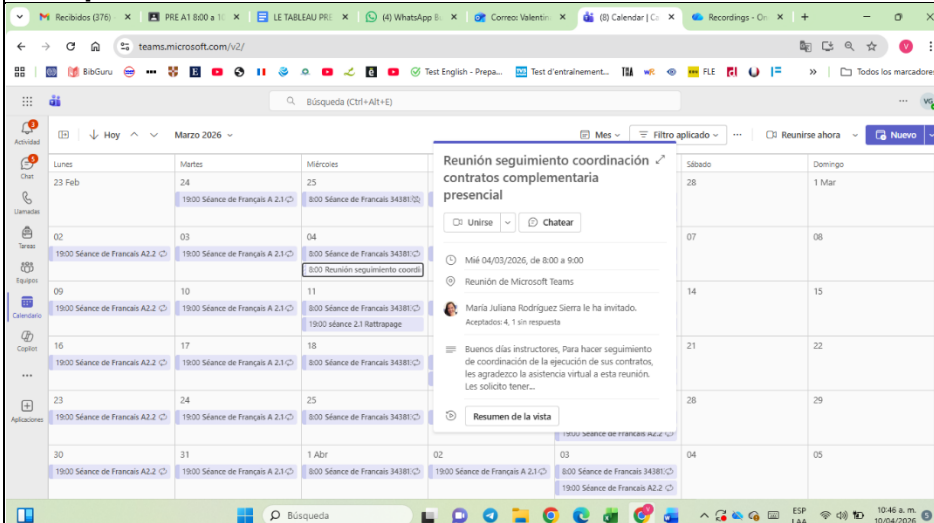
Recibidos (376) | PRE A1 8:00 a 1 | LE TABLEAU PRE | (4) WhatsApp | Correo: Valentin | (8) Calendar | Ca | Recordings - On | +

teams.microsoft.com/v2/

BibGuru | Test English - Prepa... | Test d'entraînement... | FLE | Todos los marcadores

Búsqueda (Ctrl+Alt+E)

Actividad
Chat
Llamadas
Tareas
Equipos
Calendario
Copilot
...
Aplicaciones

Hoy | Marzo 2026 | Mes | Filtro aplicado | ... | Reunirse ahora | Nuevo

| Lunes | Martes | Miércoles | Jueves | Viernes | Sábado | Domingo |
|---|---|---|---|---|---|---|
| 23 Feb | 24 19:00 Séance de Français A 2.1 | 25 8:00 Séance de Francais 34381 | | | 28 | 1 Mar |
| 02 19:00 Séance de Français A2.2 | 03 19:00 Séance de Français A 2.1 | 04 8:00 Séance de Francais 34381 8:00 Reunión seguimiento coordi | | | 07 | 08 |
| 09 19:00 Séance de Français A2.2 | 10 19:00 Séance de Français A 2.1 | 11 8:00 Séance de Francais 34381 19:00 séance 2.1 Rattrapage | | | 14 | 15 |
| 16 19:00 Séance de Français A2.2 | 17 19:00 Séance de Français A 2.1 | 18 8:00 Séance de Francais 34381 | | | 21 | 22 |
| 23 19:00 Séance de Français A2.2 | 24 19:00 Séance de Français A 2.1 | 25 8:00 Séance de Francais 34381 | | 19:00 Séance de Francais A2.2 | 28 | 29 |
| 30 19:00 Séance de Français A2.2 | 31 19:00 Séance de Français A 2.1 | 1 Abr 8:00 Séance de Francais 34381 | 02 19:00 Séance de Français A 2.1 | 03 8:00 Séance de Francais 34381 19:00 Séance de Francais A2.2 | 04 | 05 |

Reunión seguimiento coordinación contratos complementaria presencial

Unirse | Chatear

Mié 04/03/2026, de 8:00 a 9:00

Reunión de Microsoft Teams

María Juliana Rodríguez Sierra le ha invitado.
Aceptados: 4, 1 sin respuesta

Buenos días instructores, Para hacer seguimiento de coordinación de la ejecución de sus contratos, les agradezco la asistencia virtual a esta reunión. Les solicito tener...

Resumen de la vista

Búsqueda

ESP LAA 10:46 a. m. 10/04/2026